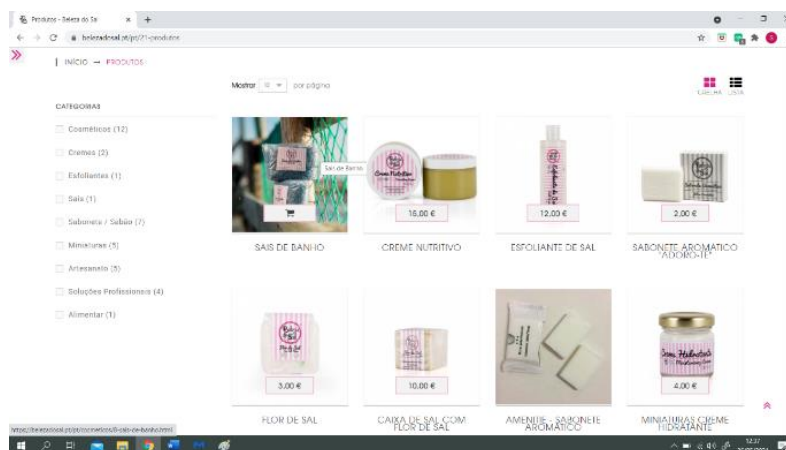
Produtos - Beleza do Sal × +

belezadosal.pt/pt/21-produtos

| INÍCIO → PRODUTOS

Mostrar 12 por página

GRELHA LISTA

CATEGORIAS

Cosméticos (12)

Cremes (2)

Esfoliantes (1)

Sais (1)

Sabonete / Sabão (7)

Miniaturas (5)

Artesanato (5)

Soluções Profissionais (4)

Alimentar (1)

Sais de Banho

SAIS DE BANHO

16,00 €

CREME NUTRITIVO

12,00 €

ESFOLIANTE DE SAL

2,00 €

SABONETE AROMÁTICO "ADORO-TE"

3,00 €

FLOR DE SAL

10,00 €

CAIXA DE SAL COM FLOR DE SAL

AMENITIE - SABONETE AROMÁTICO

4,00 €

MINIATURAS CREME HIDRATANTE

https://belezadosal.pt/pt/cosmeticos/8-sais-de-banho.html

12:37